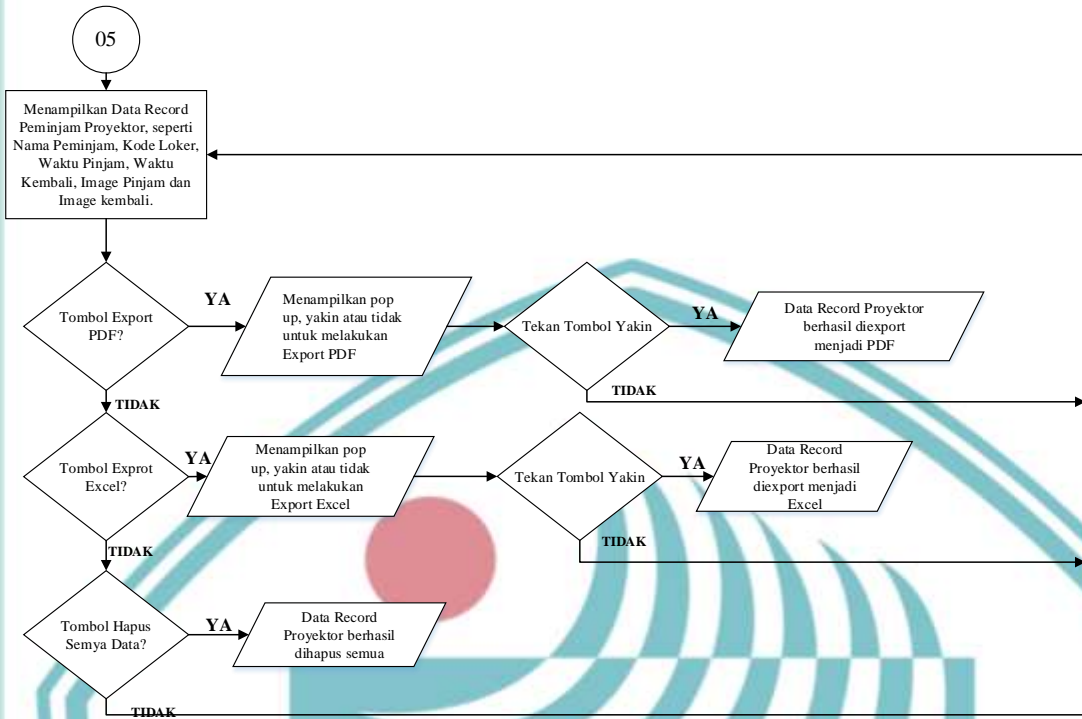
05

Menampilkan Data Record Peminjam Proyektor, seperti Nama Peminjam, Kode Loker, Waktu Pinjam, Waktu Kembali, Image Pinjam dan Image kembali.

Tombol Export PDF?

YA

Menampilkan pop up, yakin atau tidak untuk melakukan Export PDF

Tekan Tombol Yakin

YA

Data Record Proyektor berhasil diexport menjadi PDF

TIDAK

TIDAK

Tombol Exprot Excel?

YA

Menampilkan pop up, yakin atau tidak untuk melakukan Export Excel

Tekan Tombol Yakin

YA

Data Record Proyektor berhasil diexport menjadi Excel

TIDAK

TIDAK

Tombol Hapus Semya Data?

YA

Data Record Proyektor berhasil dihapus semua

TIDAK